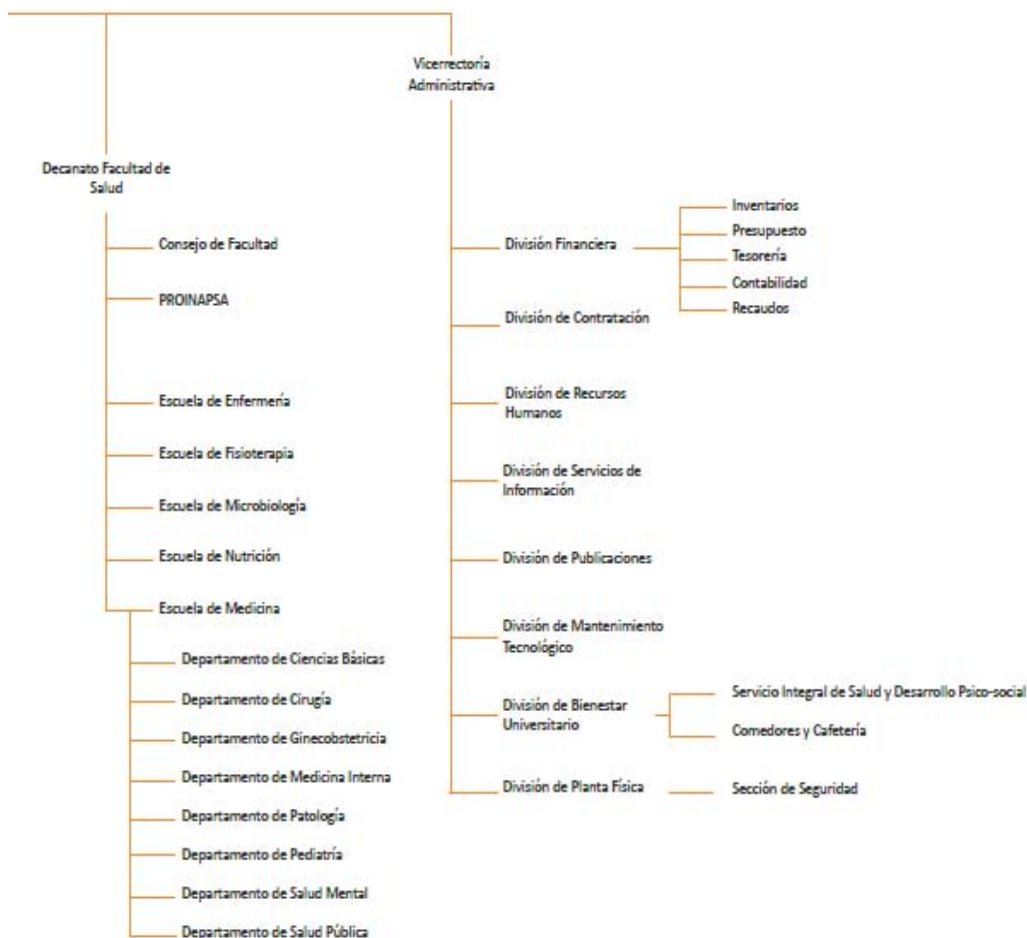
Decanato Facultad de Salud

Consejo de Facultad

PROINAPSA

Escuela de Enfermería

Escuela de Fisioterapia

Escuela de Microbiología

Escuela de Nutrición

Escuela de Medicina

Departamento de Ciencias Básicas

Departamento de Cirugía

Departamento de Ginecobstetricia

Departamento de Medicina Interna

Departamento de Patología

Departamento de Pediatría

Departamento de Salud Mental

Departamento de Salud Pública

Vicerrectoría Administrativa

División Financiera

Inventarios

Presupuesto

Tesorería

Contabilidad

Recaudos

División de Contratación

División de Recursos Humanos

División de Servicios de Información

División de Publicaciones

División de Mantenimiento Tecnológico

División de Bienestar Universitario

Servicio Integral de Salud y Desarrollo Psico-social

Comedores y Cafetería

División de Planta Física

Sección de Seguridad